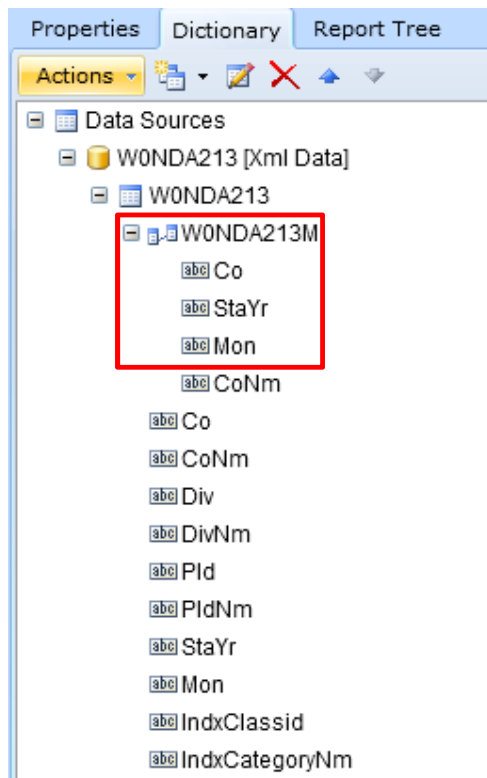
Properties Dictionary Report Tree
Actions
Data Sources
W0NDA213 [Xml Data]
W0NDA213
W0NDA213M
abc Co
abc StaYr
abc Mon
abc CoNm
abc Co
abc CoNm
abc Div
abc DivNm
abc PId
abc PIdNm
abc StaYr
abc Mon
abc IndxClassid
abc IndxCategoryNm